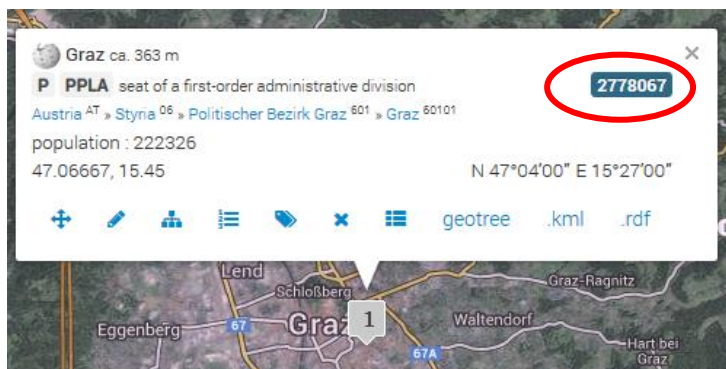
Graz ca. 363 m
P PPLA seat of a first-order administrative division 2778067
Austria $^{AT}$ » Styria $^{06}$ » Politischer Bezirk Graz $^{601}$ » Graz $^{60101}$
population : 222326
47.06667, 15.45 N 47°04'00" E 15°27'00"
geotree .kml .rdf
×

Lend
Schloßberg
Graz-Ragnitz
Eggenberg 67 Graz 1 Waltendorf
67A Hart bei Graz